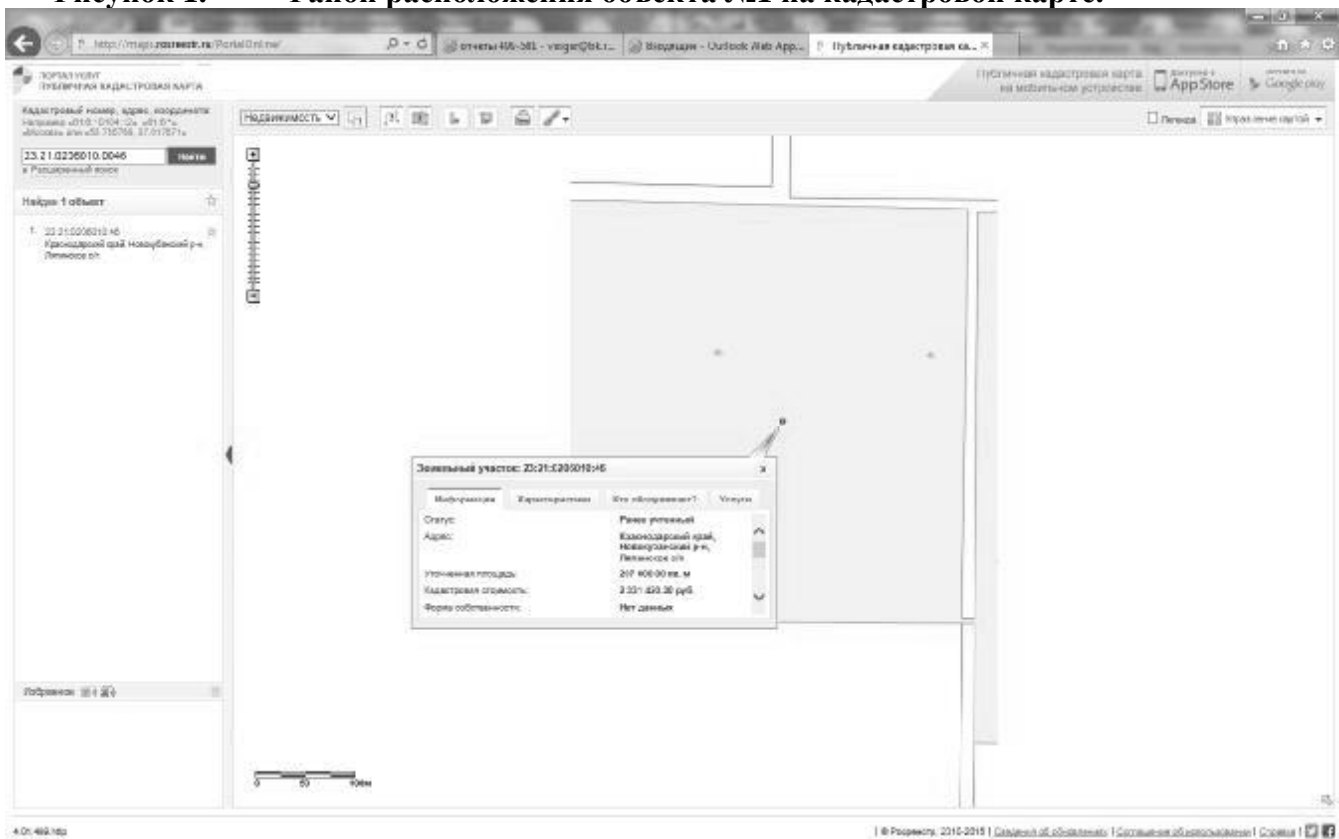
Рисунок 1. Район расположения объекта №1 на кадастровой карте.

http://maps.rosreestr.ru/PortalOnline/ | отчеты 486-581 - vmgar@bk.r... | Входящие - Outlook Web App... | Публичная кадастровая ка... ×

ПОРТАЛ УСЛУГ ПУБЛИЧНАЯ КАДАСТРОВАЯ КАРТА

Публичная кадастровая карта на мобильном устройстве | App Store | Google play

Кадастровый номер, адрес, координаты
Например: «01:0:0104:12» «01:0» «Москва» или «55.755768, 37.617671»

23:21:0236010:0046 | Найти
Расширенный поиск

Найдено 1 объект

1. 23:21:0236010:46
Краснодарский край Новокубанский р-н, Ляпинское с/п

Недвижимость | Легенда | Управление картой

Земельный участок: 23:21:0236010:46 ×

Информация | Характеристики | Кто обслуживает? | Услуги

| | |
|---|---|
| Статус: | Ранее учтенный |
| Адрес: | Краснодарский край, Новокубанский р-н, Ляпинское с/п |
| Уточненная площадь: | 217 400.00 кв. м |
| Кадастровая стоимость: | 3 331 420.30 руб. |
| Форма собственности: | Нет данных |

Избранное

0 50 100м

4.01.469.hbp

| © Росреестр, 2010-2015 | Сведения об обновлениях | Соглашение об использовании | Справка |